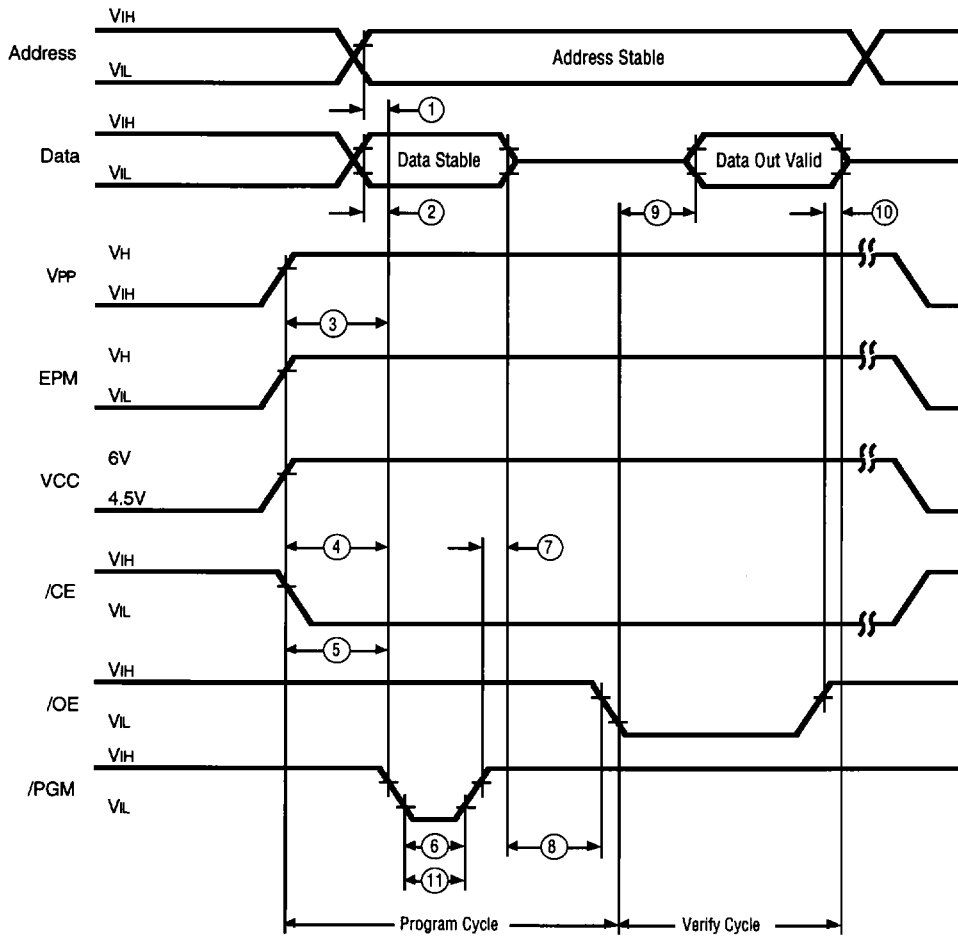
Address
VIH
VIL
Address Stable

Data
VIH
VIL
Data Stable
Data Out Valid
1
2
9
10

VPP
VH
VIH
3

EPM
VH
VIL

VCC
6V
4.5V
4
7

/CE
VIH
VIL
5

/OE
VIH
VIL

/PGM
VIH
VIL
6
11
8

Program Cycle
Verify Cycle